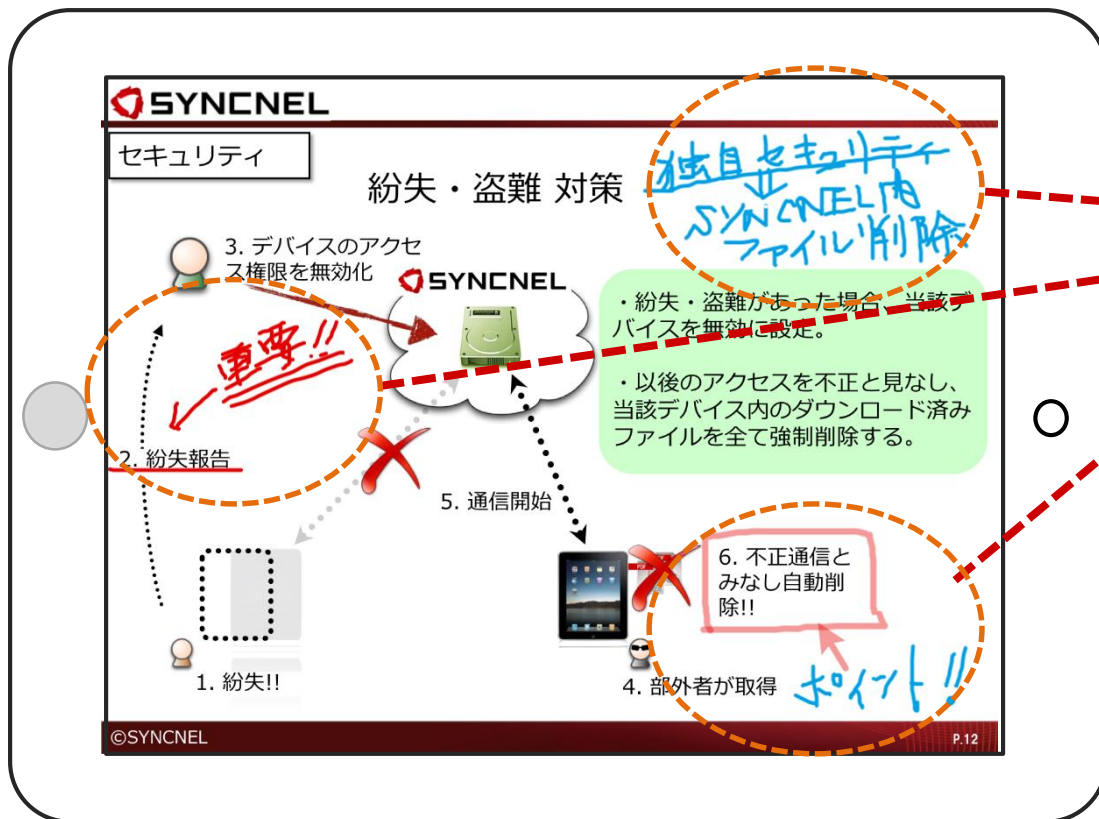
SYNCNEL

セキュリティ

紛失・盗難 対策

独自セキュリティ
SYNCNEL内
ファイル削除

3. デバイスのアクセス権限を無効化

SYNCNEL

・紛失・盗難があった場合、当該デバイスを無効に設定。

・以後のアクセスを不正と見なし、当該デバイス内のダウンロード済みファイルを全て強制削除する。

重要!!

2. 紛失報告

5. 通信開始

6. 不正通信とみなし自動削除!!

ポイント!!

1. 紛失!!

4. 部外者が取得

©SYNCNEL

P.12